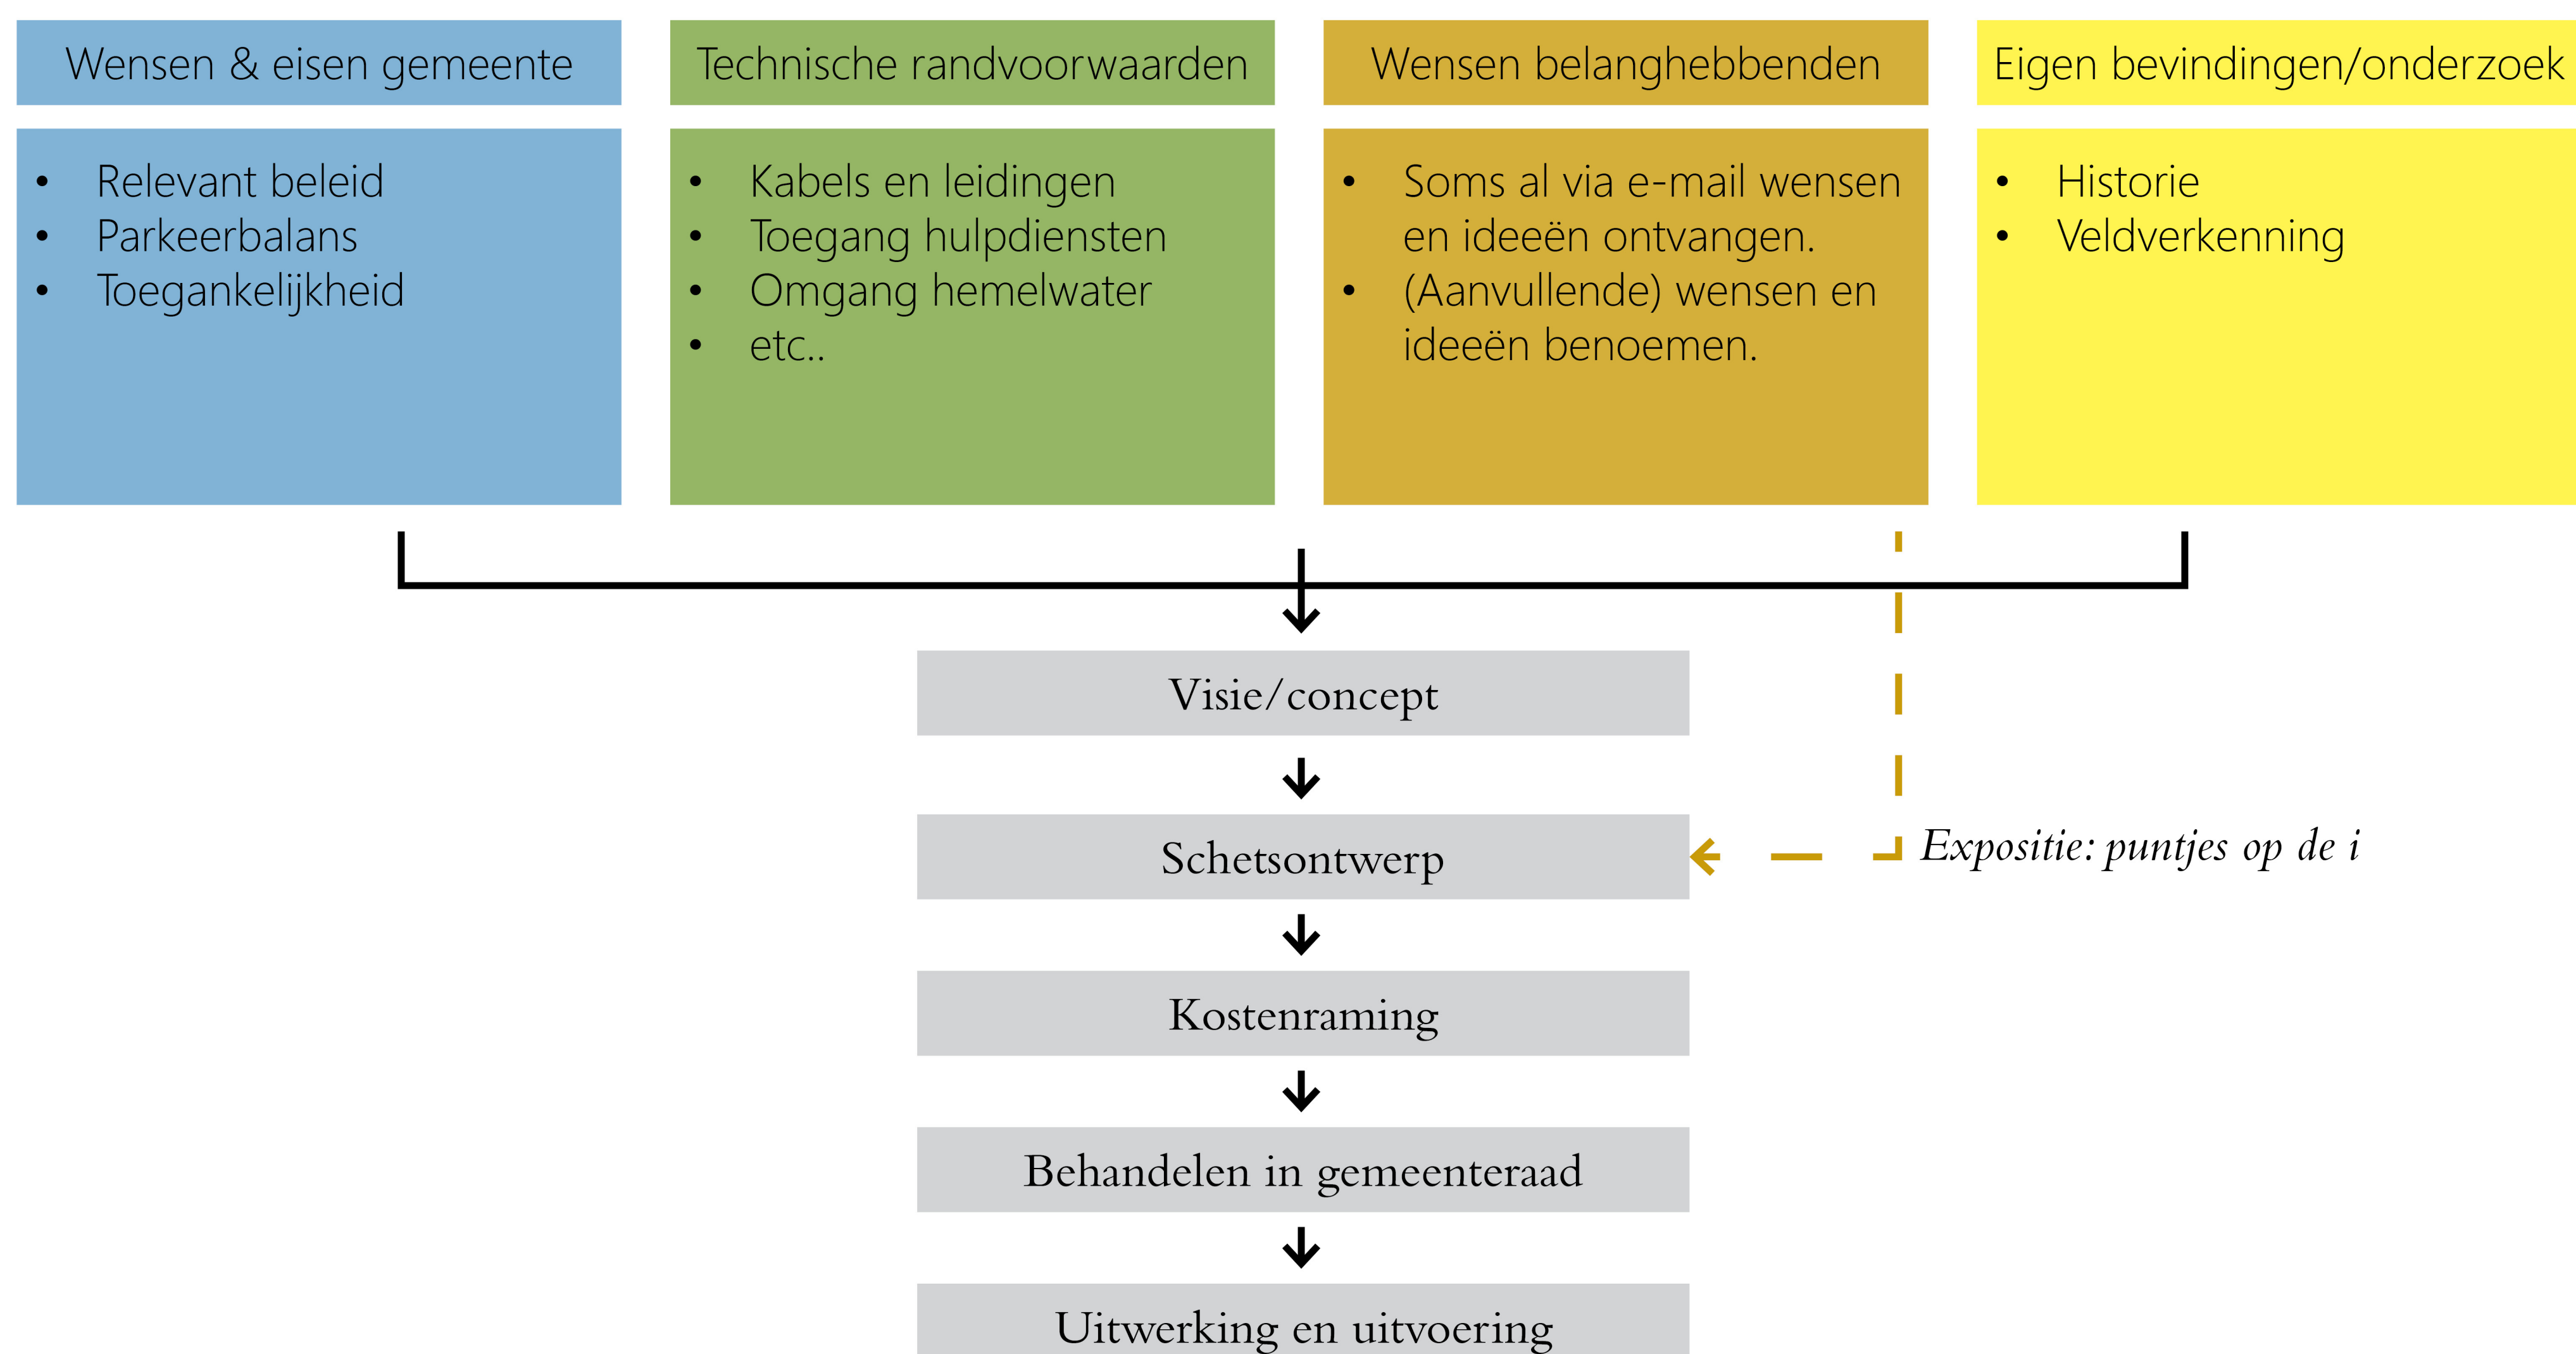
Wensen & eisen gemeente

- Relevant beleid
- Parkeerbalans
- Toegankelijkheid

Technische randvoorwaarden

- Kabels en leidingen
- Toegang hulpdiensten
- Omgang hemelwater
- etc..

Wensen belanghebbenden

- Soms al via e-mail wensen en ideeën ontvangen.
- (Aanvullende) wensen en ideeën benoemen.

Eigen bevindingen/onderzoek

- Historie
- Veldverkenning

Visie/concept

Schetsontwerp

Expositie: puntjes op de i

Kostenraming

Behandelen in gemeenteraad

Uitwerking en uitvoering